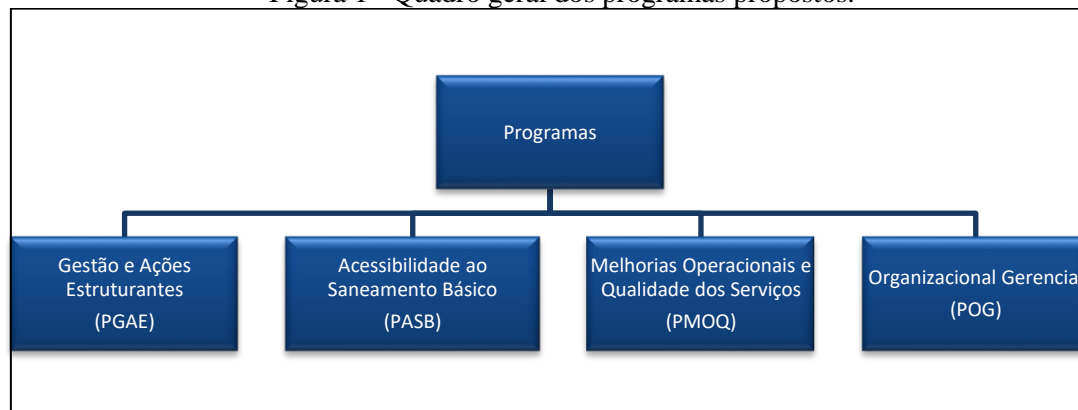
Figura 1 - Quadro geral dos programas propostos.

Programas

Gestão e Ações Estruturantes
(PGAE)

Acessibilidade ao Saneamento Básico
(PASB)

Melhorias Operacionais e Qualidade dos Serviços
(PMOQ)

Organizacional Gerencia
(POG)